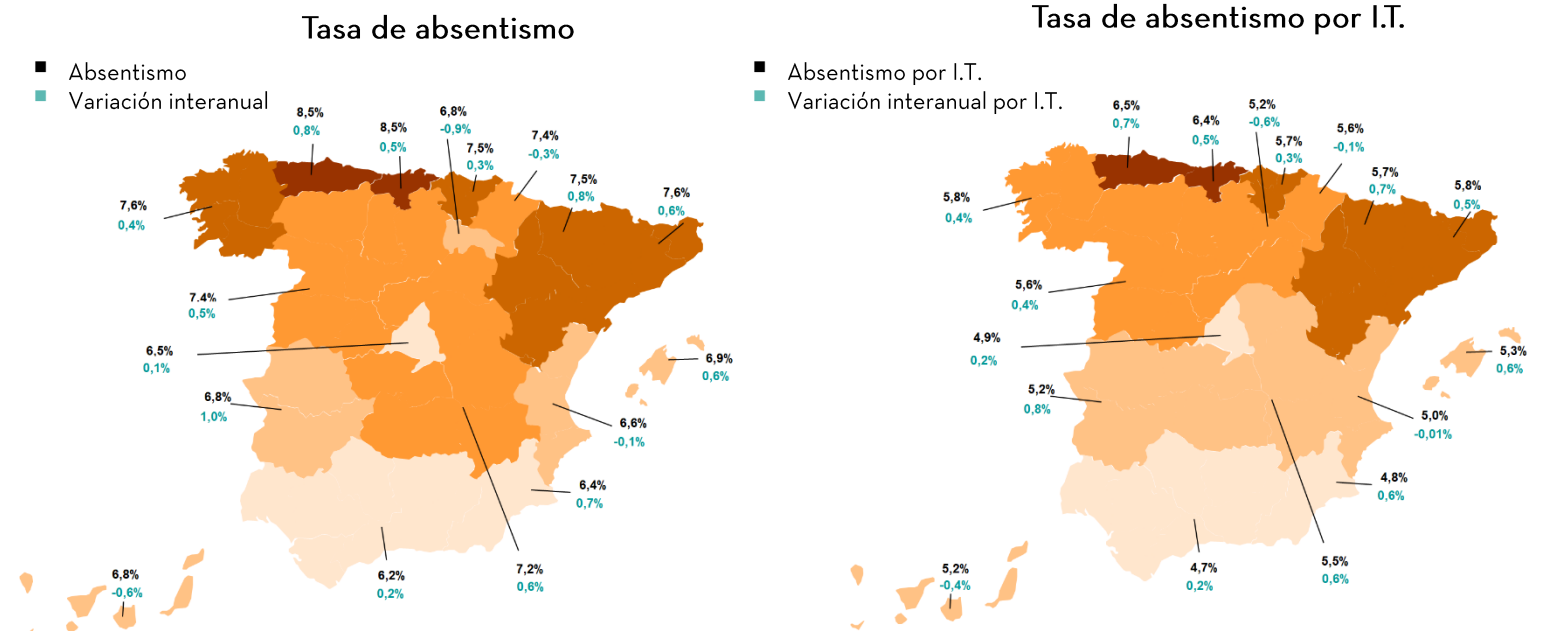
Tasa de absentismo

Absentismo
Variación interanual

8,5%
0,8%

8,5%
0,5%

6,8%
-0,9%

7,5%
0,3%

7,4%
-0,3%

7,5%
0,8%

7,6%
0,6%

7,6%
0,4%

7.4%
0,5%

6,5%
0,1%

6,9%
0,6%

6,8%
1,0%

6,6%
-0,1%

6,4%
0,7%

7,2%
0,6%

6,2%
0,2%

6,8%
-0,6%

Tasa de absentismo por I.T.

Absentismo por I.T.
Variación interanual por I.T.

6,5%
0,7%

6,4%
0,5%

5,2%
-0,6%

5,7%
0,3%

5,6%
-0,1%

5,7%
0,7%

5,8%
0,5%

5,8%
0,4%

5,6%
0,4%

4,9%
0,2%

5,3%
0,6%

5,2%
0,8%

5,0%
-0,01%

4,8%
0,6%

5,5%
0,6%

4,7%
0,2%

5,2%
-0,4%